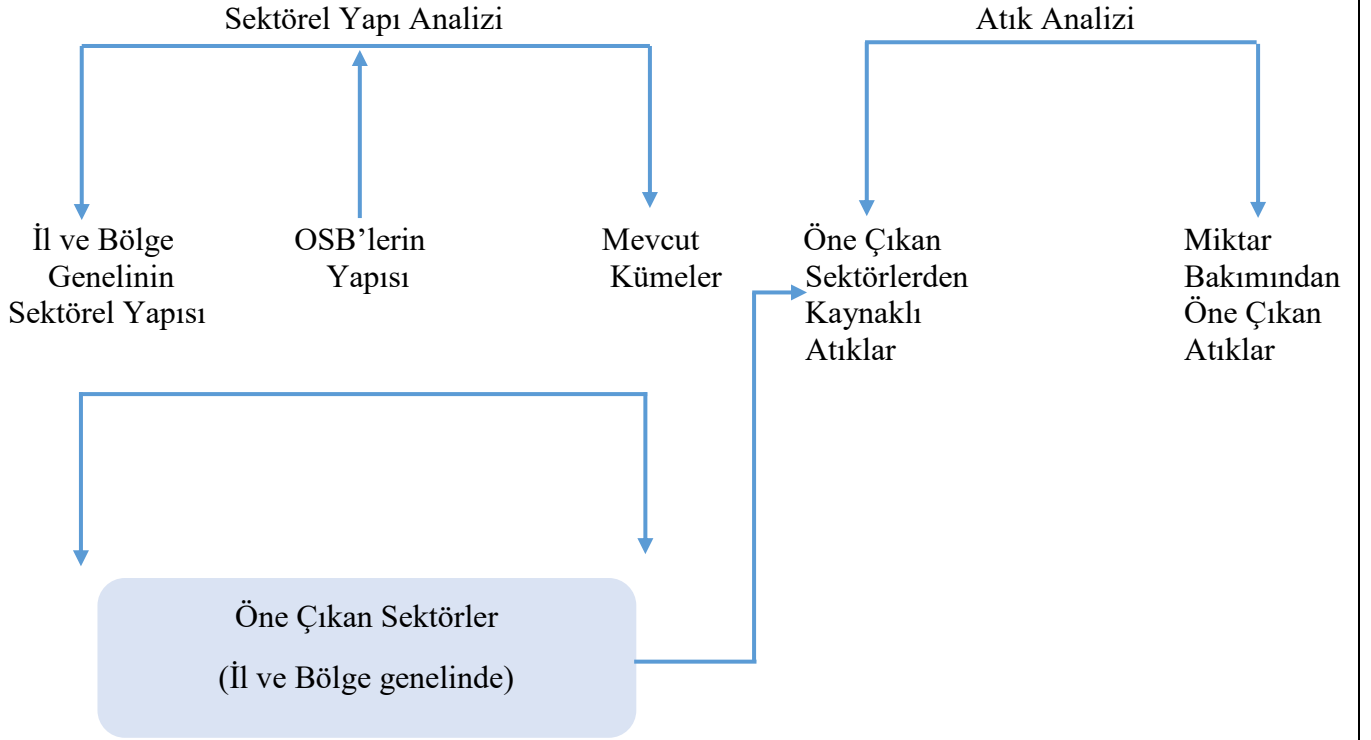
Sektörel Yapı Analizi

Atık Analizi

İl ve Bölge Genelinin Sektörel Yapısı

OSB'lerin Yapısı

Mevcut Kümeler

Öne Çıkan Sektörlerden Kaynaklı Atıklar

Miktar Bakımından Öne Çıkan Atıklar

Öne Çıkan Sektörler

(İl ve Bölge genelinde)